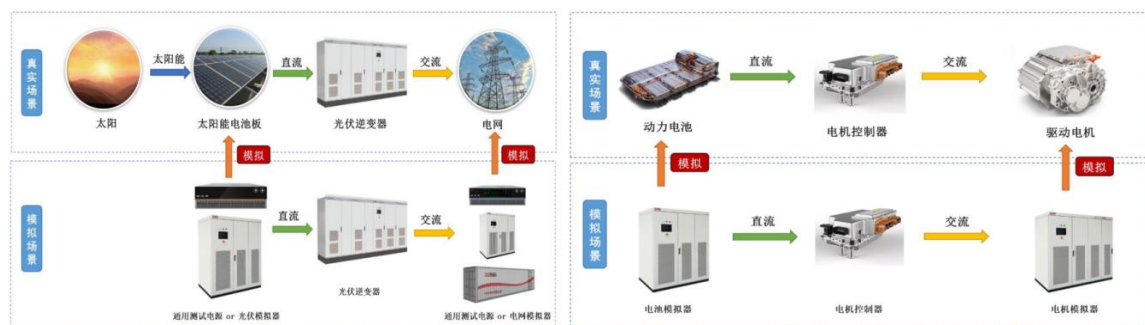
真实场景

太阳能

太阳

太阳能电池板

直流

光伏逆变器

交流

电网

模拟

模拟

模拟场景

直流

交流

通用测试电源 or 光伏模拟器

光伏逆变器

通用测试电源 or 电网模拟器

真实场景

动力电池

直流

电机控制器

交流

驱动电机

模拟

模拟

模拟场景

直流

交流

电池模拟器

电机控制器

电机模拟器